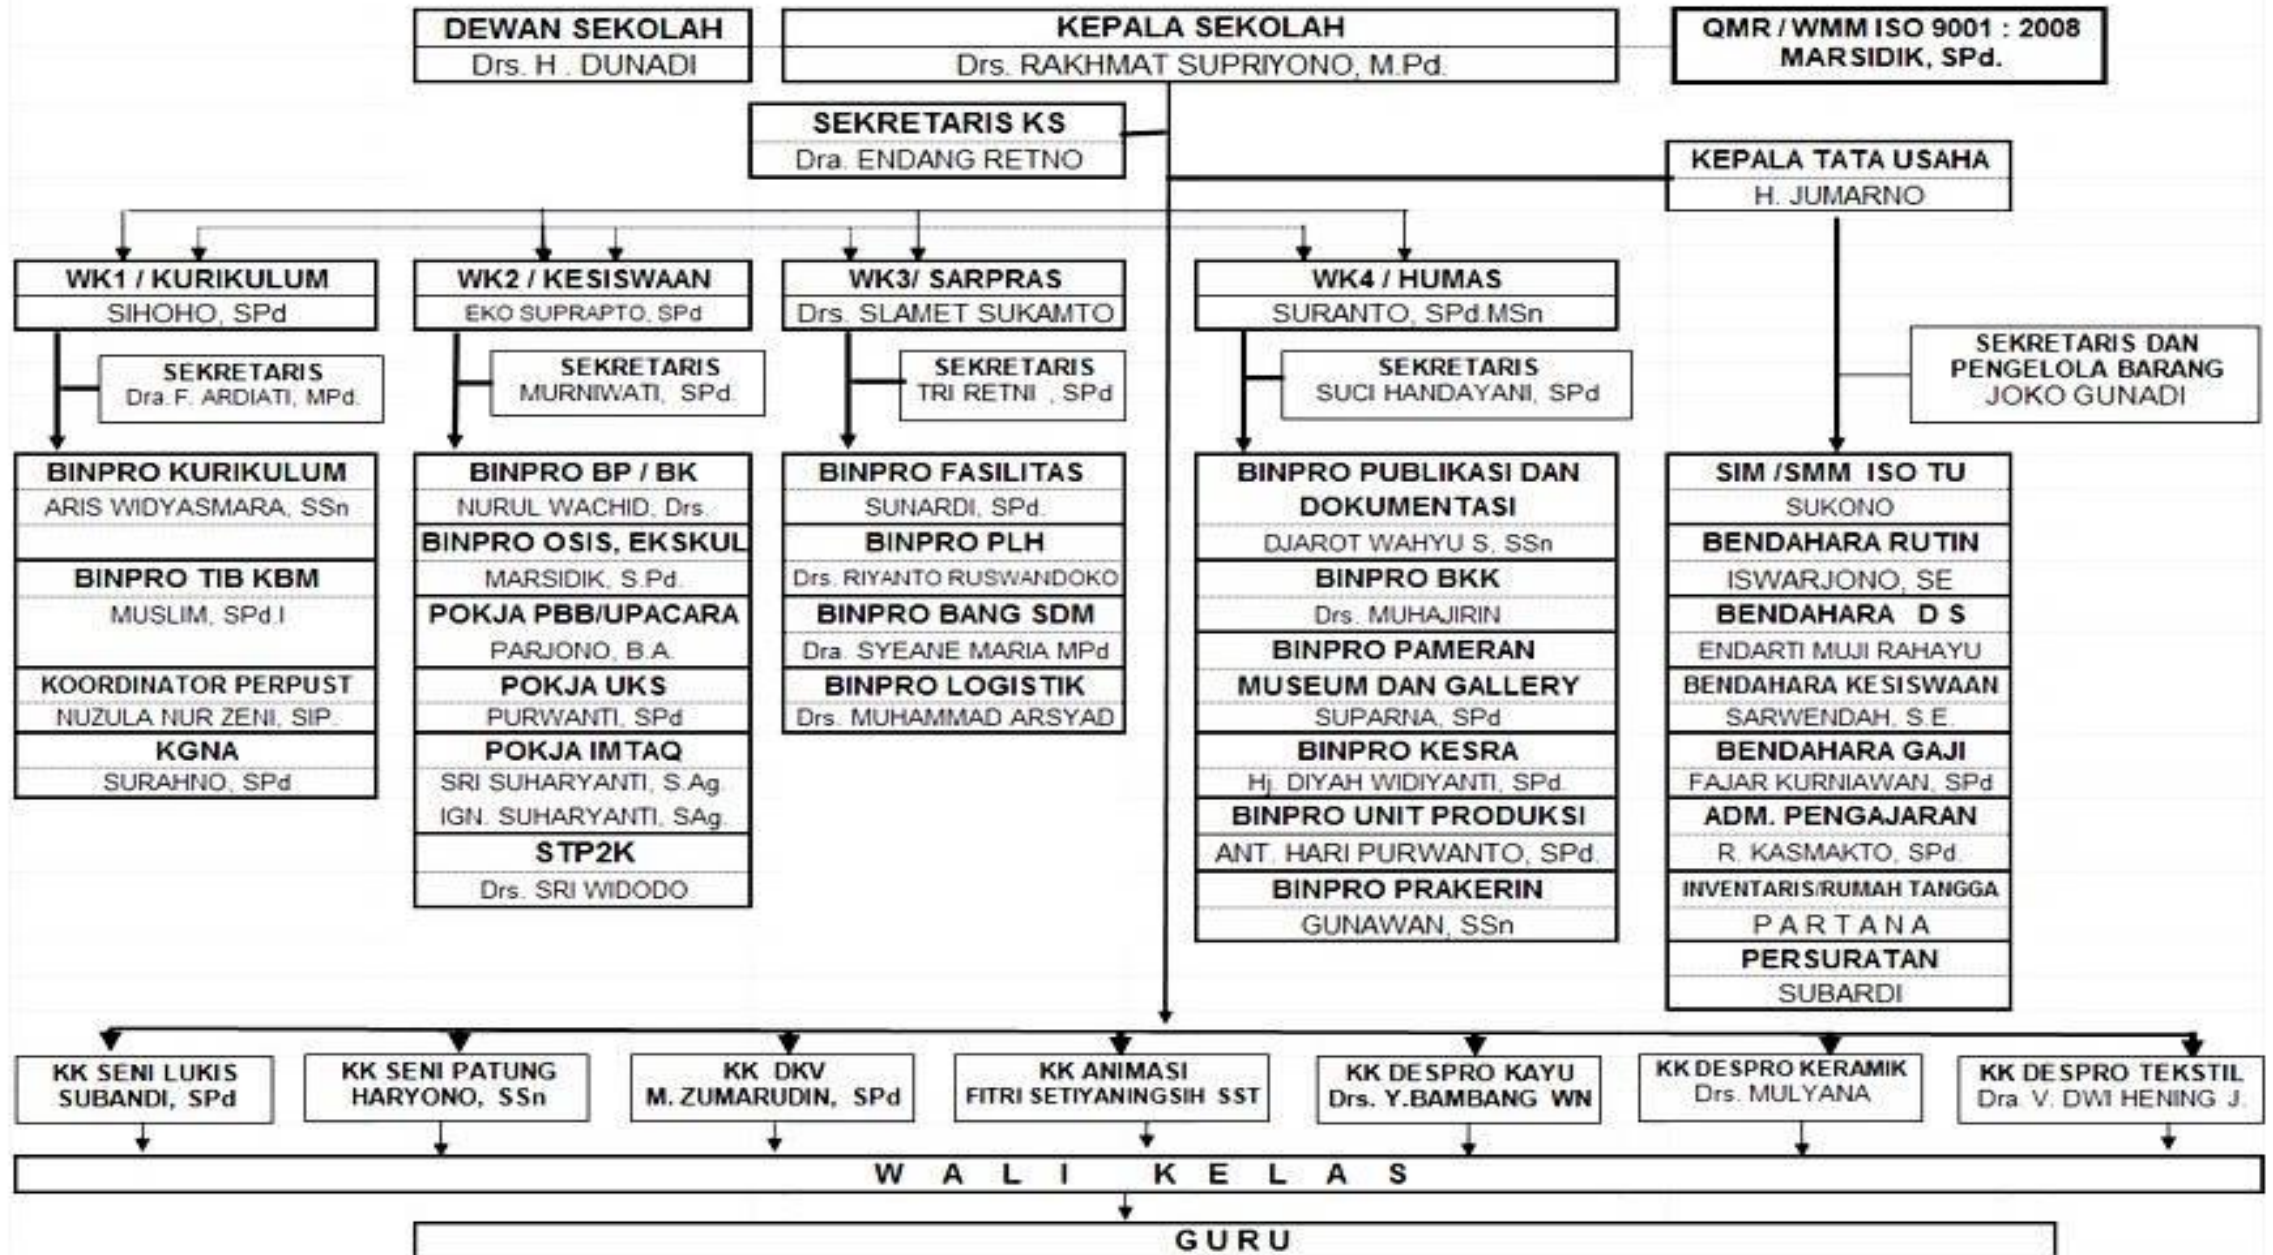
DEWAN SEKOLAH
Drs. H . DUNADI

KEPALA SEKOLAH
Drs. RAKHMAT SUPRIYONO, M.Pd.

QMR / WMM ISO 9001 : 2008
MARSIDIK, SPd.

SEKRETARIS KS
Dra. ENDANG RETNO

KEPALA TATA USAHA
H. JUMARNO

WK1 / KURIKULUM
SIHOHO, SPd

SEKRETARIS
Dra.F. ARDIATI, MPd.

BINPRO KURIKULUM
ARIS WIDYASMARA, SSn
BINPRO TIB KBM
MUSLIM, SPd.I
KOORDINATOR PERPUST
NUZULA NUR ZENI, SIP.
KGNA
SURAHNO, SPd

WK2 / KESISWAAN
EKO SUPRAPTO, SPd

SEKRETARIS
MURNIWATI, SPd.

BINPRO BP / BK
NURUL WACHID, Drs.
BINPRO OSIS, EKSKUL
MARSIDIK, S.Pd.
POKJA PBB/UPACARA
PARJONO, B.A.
POKJA UKS
PURWANTI, SPd
POKJA IMTAQ
SRI SUHARYANTI, S.Ag.
IGN. SUHARYANTI, SAg.
STP2K
Drs. SRI WIDODO

WK3/ SARPRAS
Drs. SLAMET SUKAMTO

SEKRETARIS
TRI RETNI , SPd

BINPRO FASILITAS
SUNARDI, SPd.
BINPRO PLH
Drs. RIYANTO RUSWANDOKO
BINPRO BANG SDM
Dra. SYEANE MARIA MPd
BINPRO LOGISTIK
Drs. MUHAMMAD ARSYAD

WK4 / HUMAS
SURANTO, SPd.MSn

SEKRETARIS
SUCI HANDAYANI, SPd

BINPRO PUBLIKASI DAN DOKUMENTASI
DJAROT WAHYU S, SSn
BINPRO BKK
Drs. MUHAJIRIN
BINPRO PAMERAN
MUSEUM DAN GALLERY
SUPARNA, SPd
BINPRO KESRA
Hj. DIYAH WIDIYANTI, SPd.
BINPRO UNIT PRODUKSI
ANT. HARI PURWANTO, SPd.
BINPRO PRAKERIN
GUNAWAN, SSn

SEKRETARIS DAN PENGELOLA BARANG
JOKO GUNADI

SIM /SMM ISO TU
SUKONO
BENDAHARA RUTIN
ISWARJONO, SE
BENDAHARA D S
ENDARTI MUJI RAHAYU
BENDAHARA KESISWAAN
SARWENDAH, S.E.
BENDAHARA GAJI
FAJAR KURNIAWAN, SPd
ADM. PENGAJARAN
R. KASMAKTO, SPd.
INVENTARIS/RUMAH TANGGA
P A R T A N A
PERSURATAN
SUBARDI

KK SENI LUKIS
SUBANDI, SPd

KK SENI PATUNG
HARYONO, SSn

KK DKV
M. ZUMARUDIN, SPd

KK ANIMASI
FITRI SETIYANINGSIH SST

KK DESPRO KAYU
Drs. Y.BAMBANG WN

KK DESPRO KERAMIK
Drs. MULYANA

KK DESPRO TEKSTIL
Dra. V. DWI HENING J.

W A L I K E L A S

G U R U